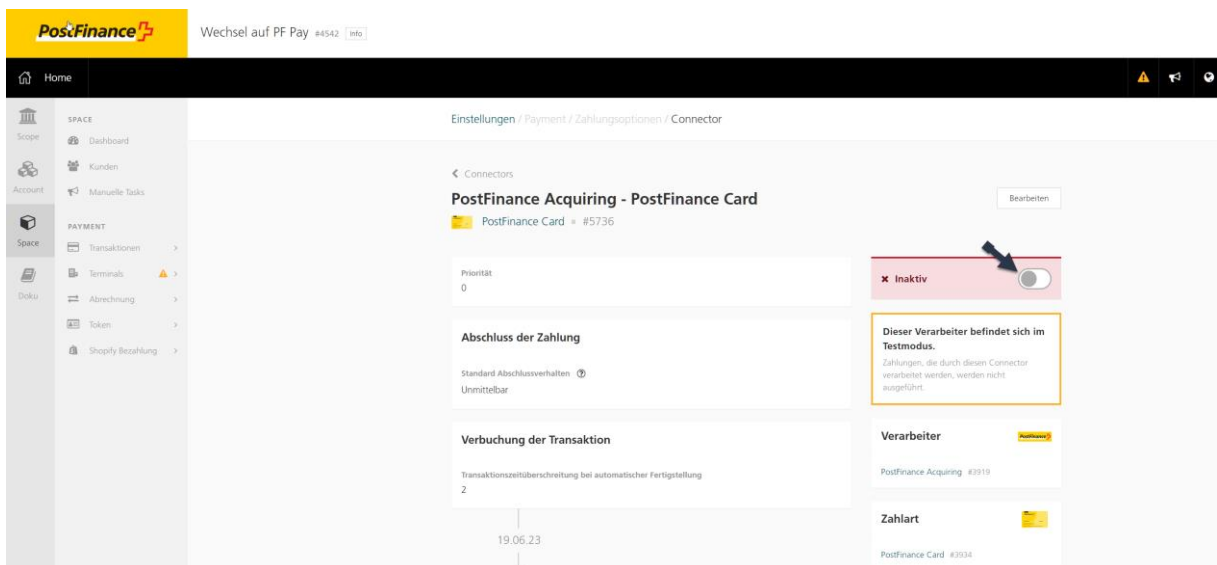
PostFinance

Wechsel auf PF Pay #4542 Info

Home

Scope

Account

Space

Doku

SPACE

Dashboard

Kunden

Manuelle Tasks

PAYMENT

Transaktionen

Terminals

Abrechnung

Token

Shopify Bezahlung

Einstellungen / Payment / Zahlungsoptionen / Connector

< Connectors

PostFinance Acquiring - PostFinance Card

Bearbeiten

PostFinance Card • #5736

Priorität
0

✖ Inaktiv

Abschluss der Zahlung

Standard Abschlussverhalten
Unmittelbar

Dieser Verarbeiter befindet sich im Testmodus.

Zahlungen, die durch diesen Connector verarbeitet werden, werden nicht ausgeführt.

Verbuchung der Transaktion

Transaktionszeitüberschreitung bei automatischer Fertigstellung
2

Verarbeiter

PostFinance

PostFinance Acquiring #3919

19.06.23

Zahlart

PostFinance Card #3934